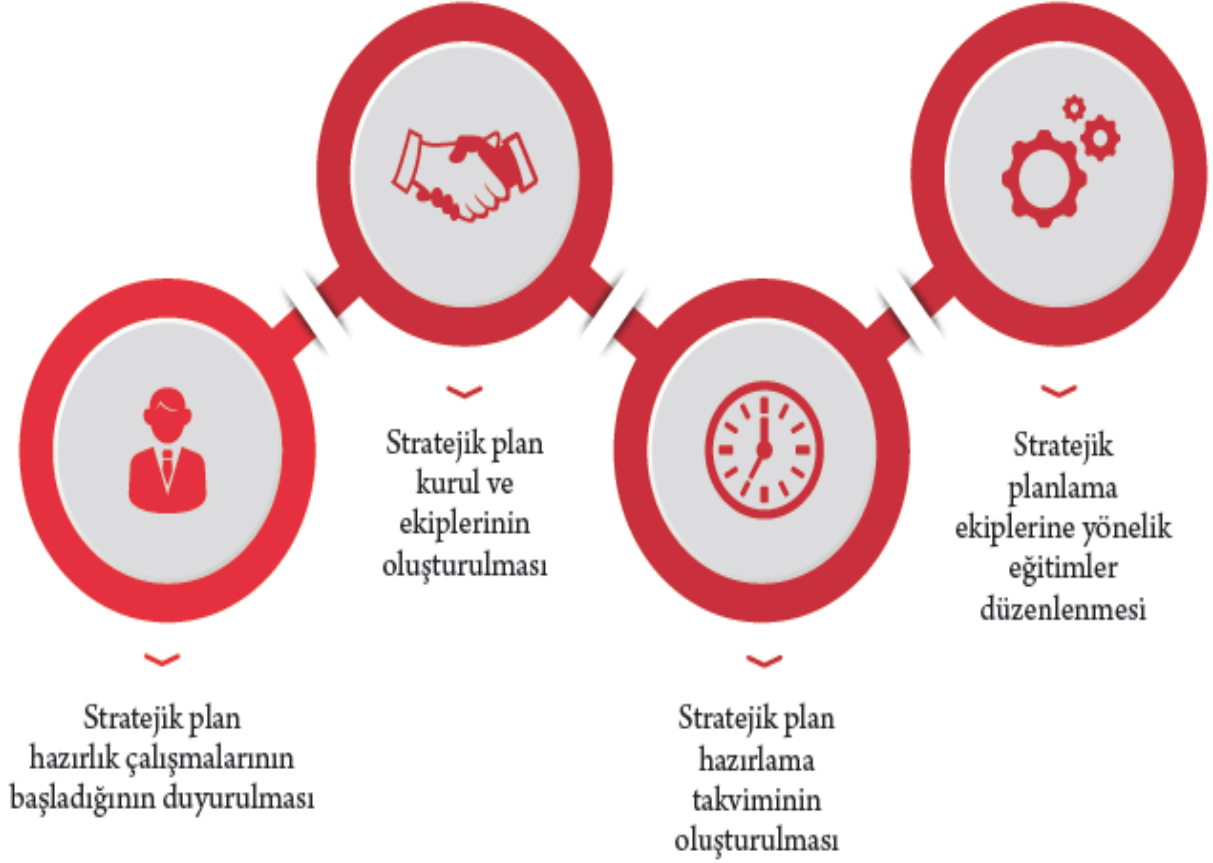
Stratejik plan hazırlık çalışmalarının başladığının duyurulması

Stratejik plan kurul ve ekiplerinin oluşturulması

Stratejik plan hazırlama takviminin oluşturulması

Stratejik planlama ekiplerine yönelik eğitimler düzenlenmesi